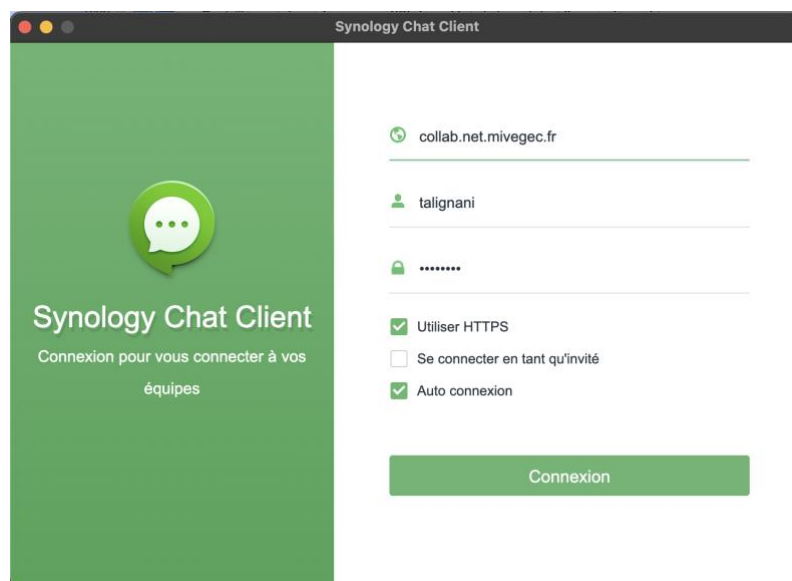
Synology Chat Client

Synology Chat Client

Connexion pour vous connecter à vos équipes

collab.net.mivegec.fr

talignani

••••••••

Utiliser HTTPS

Se connecter en tant qu'invité

Auto connexion

Connexion